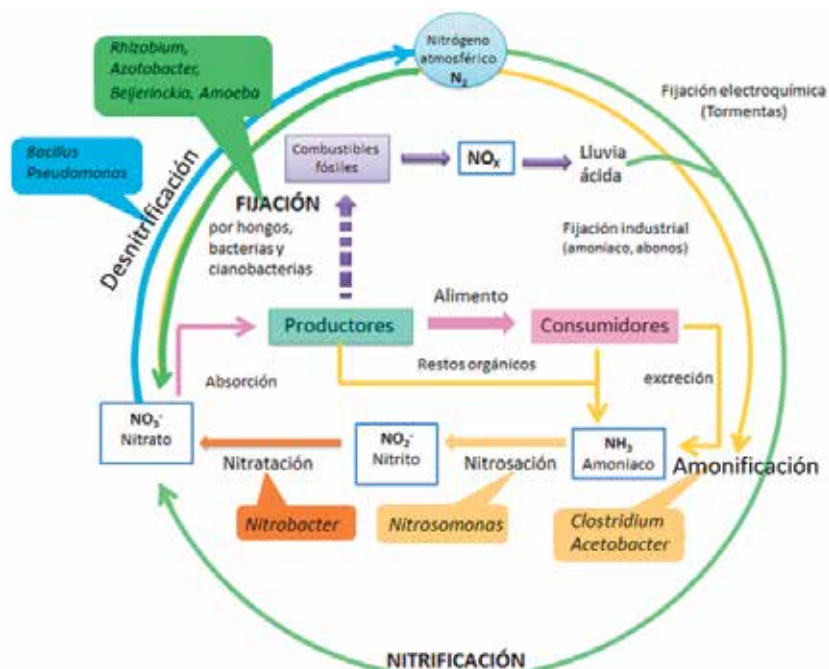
Rhizobium, Azotobacter, Beijerinckia, Amoeba

Nitrógeno atmosférico $N_2$

Fijación electroquímica (Tormentas)

Bacilus Pseudomonas

Desnitrificación

Combustibles fósiles

$NO_X$

Lluvia ácida

FIJACIÓN
por hongos, bacterias y cianobacterias

Fijación industrial (amoniaco, abonos)

Alimento

Productores

Consumidores

Restos orgánicos

Absorción

excreción

$NO_3^-$
Nitrato

$NO_2^-$
Nitrito

$NH_3$
Amoniaco

Amonificación

Nitratación

Nitrosación

Nitrobacter

Nitrosomonas

Clostridium Acetobacter

NITRIFICACIÓN